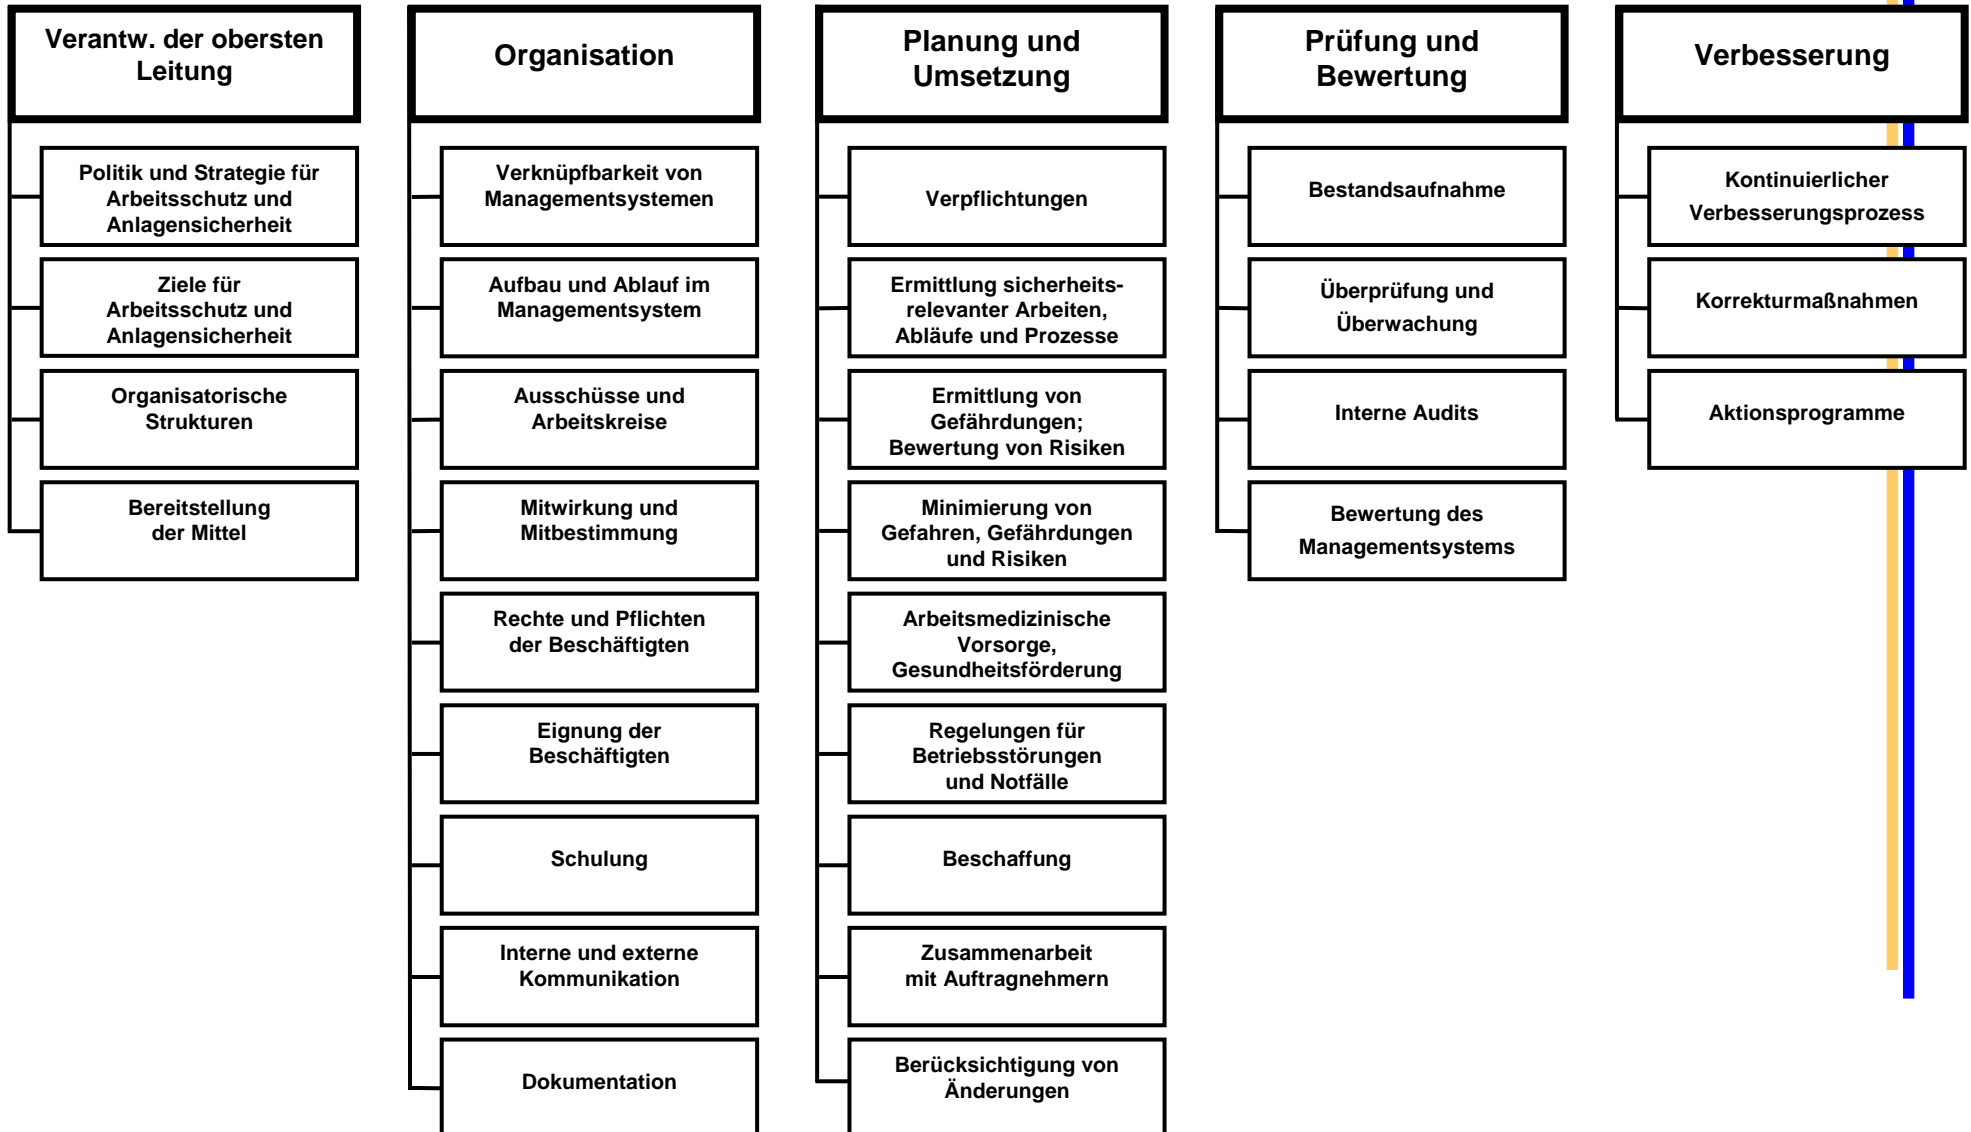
Verantw. der obersten Leitung

Politik und Strategie für Arbeitsschutz und Anlagensicherheit

Ziele für Arbeitsschutz und Anlagensicherheit

Organisatorische Strukturen

Bereitstellung der Mittel

Organisation

Verknüpfbarkeit von Managementsystemen

Aufbau und Ablauf im Managementsystem

Ausschüsse und Arbeitskreise

Mitwirkung und Mitbestimmung

Rechte und Pflichten der Beschäftigten

Eignung der Beschäftigten

Schulung

Interne und externe Kommunikation

Dokumentation

Planung und Umsetzung

Verpflichtungen

Ermittlung sicherheitsrelevanter Arbeiten, Abläufe und Prozesse

Ermittlung von Gefährdungen; Bewertung von Risiken

Minimierung von Gefahren, Gefährdungen und Risiken

Arbeitsmedizinische Vorsorge, Gesundheitsförderung

Regelungen für Betriebsstörungen und Notfälle

Beschaffung

Zusammenarbeit mit Auftragnehmern

Berücksichtigung von Änderungen

Prüfung und Bewertung

Bestandsaufnahme

Überprüfung und Überwachung

Interne Audits

Bewertung des Managementsystems

Verbesserung

Kontinuierlicher Verbesserungsprozess

Korrekturmaßnahmen

Aktionsprogramme